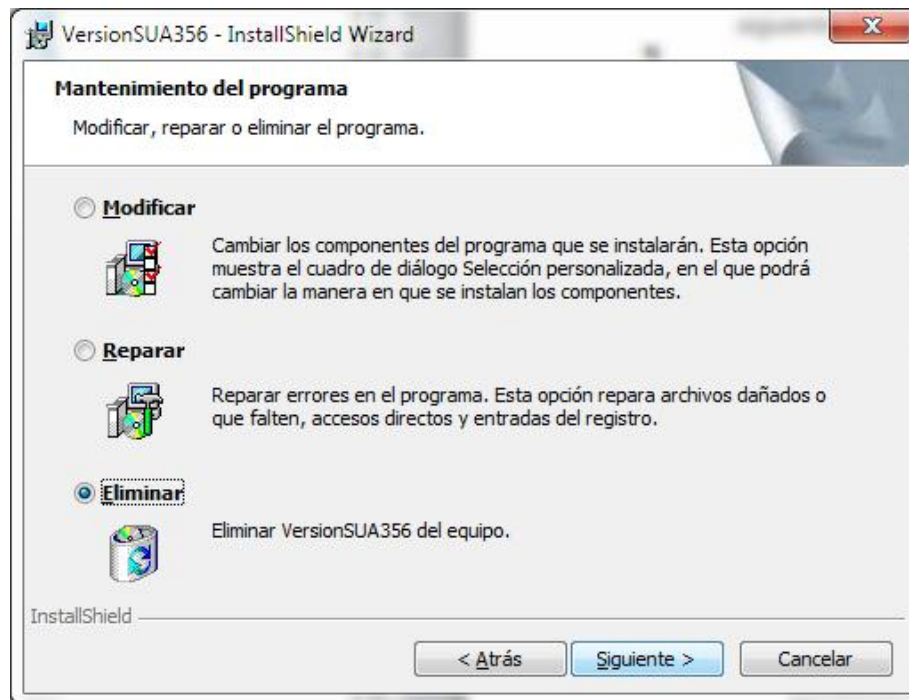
VersionSUA356 - InstallShield Wizard

Mantenimiento del programa

Modificar, reparar o eliminar el programa.

Modificar

Cambiar los componentes del programa que se instalarán. Esta opción muestra el cuadro de diálogo Selección personalizada, en el que podrá cambiar la manera en que se instalan los componentes.

Reparar

Reparar errores en el programa. Esta opción repara archivos dañados o que falten, accesos directos y entradas del registro.

Eliminar

Eliminar VersionSUA356 del equipo.

InstallShield

< Atrás

Siguiente >

Cancelar